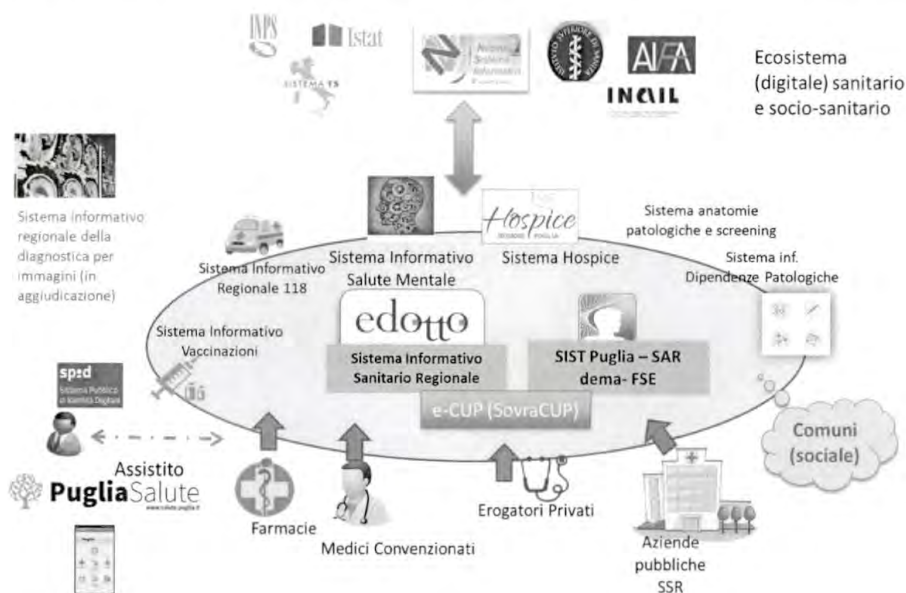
INPS Istat SISTEMA TS

Agenzia Sistema Informativo

AIFA INAIL

Ecosistema (digitale) sanitario e socio-sanitario

Sistema informativo regionale della diagnostica per immagini (in aggiudicazione)

Hospice REGIONE PUGLIA

Sistema anatomie patologiche e screening

Sistema Informativo Regionale 118

Sistema Informativo Salute Mentale

Sistema Hospice

Sistema inf. Dipendenze Patologiche

Sistema Informativo Vaccinazioni

edotto

Sistema Informativo Sanitario Regionale

SIST Puglia – SAR dema- FSE

e-CUP (SovraCUP)

spid Sistema Pubblico di Identità Digitale

Assistito

PugliaSalute www.sanita.puglia.it

Farmacie

Medici Convenzionati

Erogatori Privati

Aziende pubbliche SSR

Comuni (sociale)